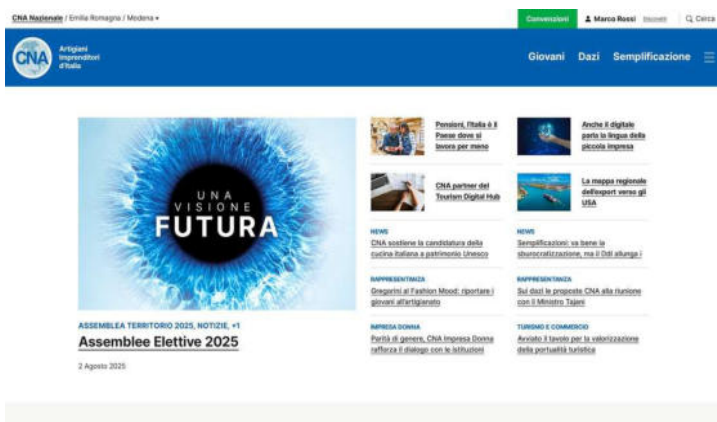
CNA Nazionale / Emilia Romagna / Modena ▾

Convenzioni

Marco Rossi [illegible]

Cerca

CNA

Artigiani Imprenditori d'Italia

Giovani

Dazi

Semplificazione

UNA VISIONE FUTURA

ASSEMBLEA TERRITORIO 2025, NOTIZIE, +1

Assemblee Elettive 2025

2 Agosto 2025

Pensioni, l'Italia è il Paese dove si lavora per meno

Anche il digitale parla la lingua della piccola impresa

CNA partner del Tourism Digital Hub

La mappa regionale dell'export verso gli USA

NEWS

CNA sostiene la candidatura della cucina italiana a patrimonio Unesco

NEWS

Semplificazioni: va bene la sburocratizzazione, ma il Ddl allunga i

RAPPRESENTANZA

Gregorini al Fashion Mood: riportare i giovani all'artigianato

RAPPRESENTANZA

Sui dazi le proposte CNA alla riunione con il Ministro Tajani

IMPRESA DONNA

Parità di genere, CNA Impresa Donna rafforza il dialogo con le istituzioni

TURISMO E COMMERCIO

Avviato il tavolo per la valorizzazione della portualità turistica